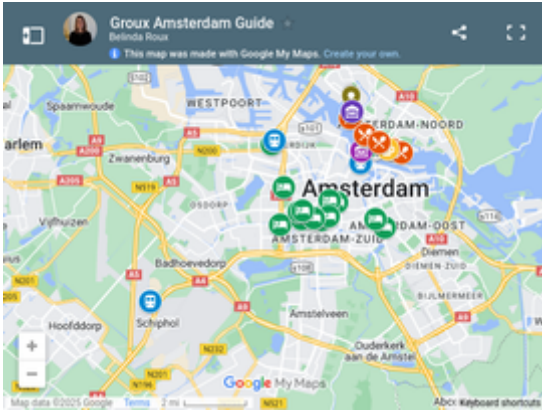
Groux Amsterdam Guide
Belinda Roux
This map was made with Google My Maps. Create your own.

WESTPOORT
Spaarnwoude
arlem
Zwanenburg
A10
TERDAM-NOORD
N200
A200
N519
A5
A10
Amsterdam
Vijfhuizen
OSDORP
AMSTERDAM-OOST
AMSTERDAM-ZUID
Diemen
DIEMEN-ZUID
Badhoevedorp
A4
A10
A1
A9
A9
N201
A4
BIJLMERMEER
N201
Schiphol
Hoofddorp
Amstelveen
A9
Ouderkerk aan de Amstel
N232
N196
N521
Google My Maps
Map data ©2025 Google Terms 2 mi
Keyboard shortcuts